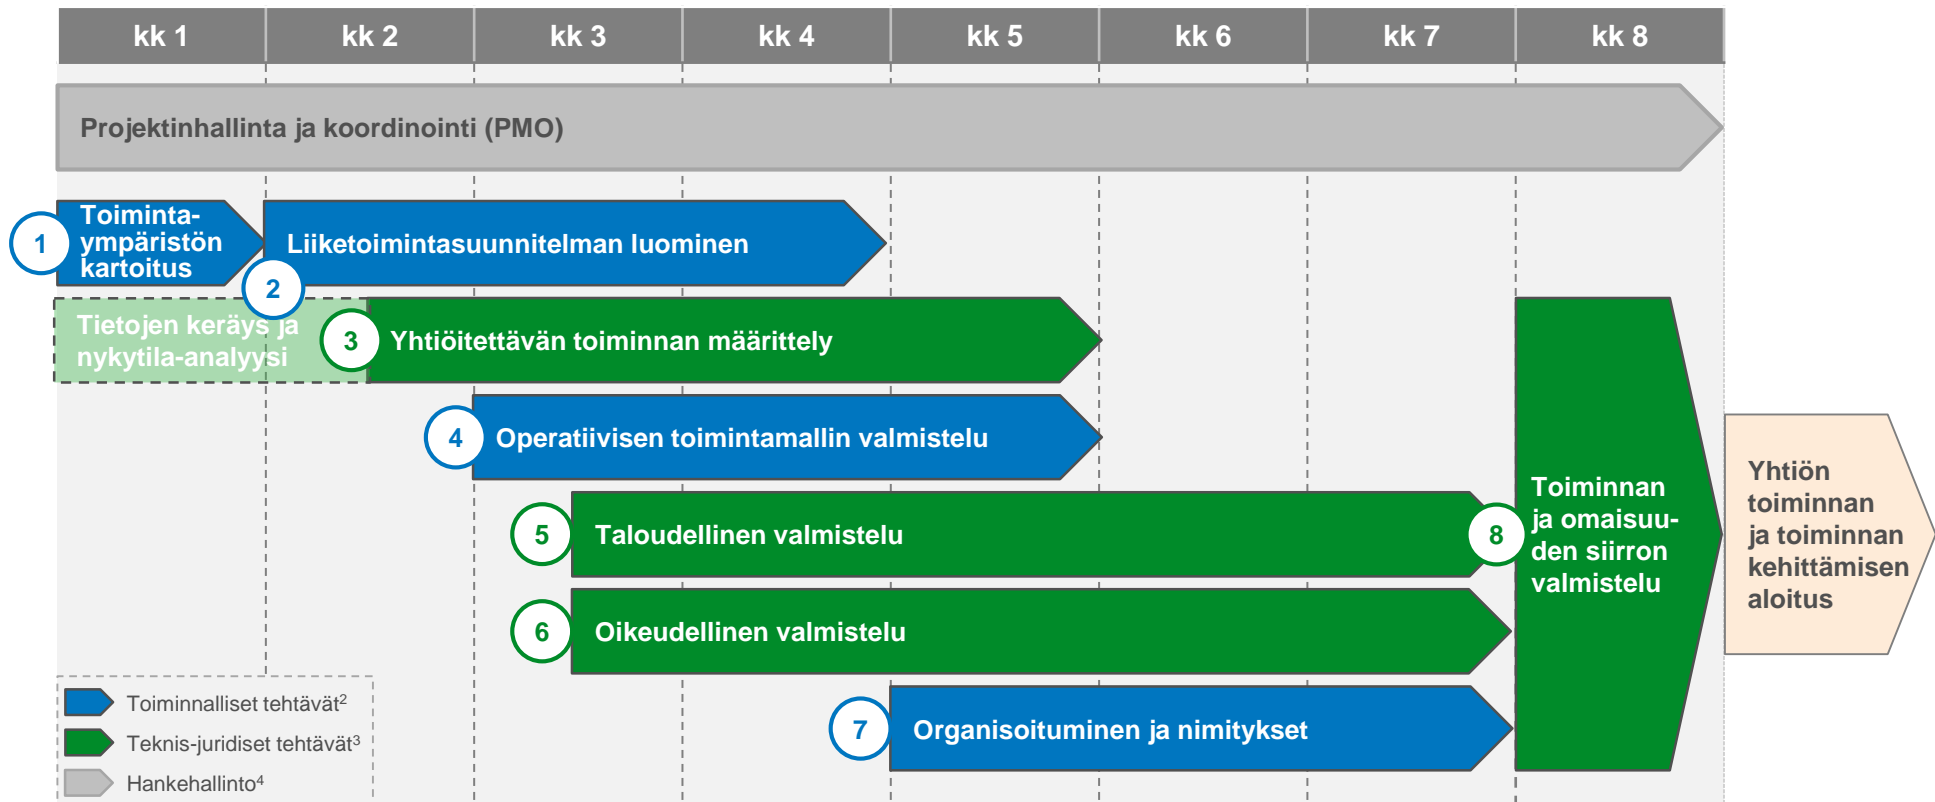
| kk 1 | kk 2 | kk 3 | kk 4 | kk 5 | kk 6 | kk 7 | kk 8 |
|---|---|---|---|---|---|---|---|

Projektinhallinta ja koordinointi (PMO)

1 Toimintaympäristön kartoitus

Liiketoimintasuunnitelman luominen

2 Tietojen keräys ja nykytila-analyysi

3 Yhtiöitettävän toiminnan määrittely

4 Operatiivisen toimintamallin valmistelu

5 Taloudellinen valmistelu

6 Oikeudellinen valmistelu

7 Organisoituminen ja nimitykset

8 Toiminnan ja omaisuuden siirron valmistelu

Yhtiön toiminnan ja toiminnan kehittämisen aloitus

Toiminnalliset tehtävät$^2$
Teknis-juridiset tehtävät$^3$
Hankehallinto$^4$